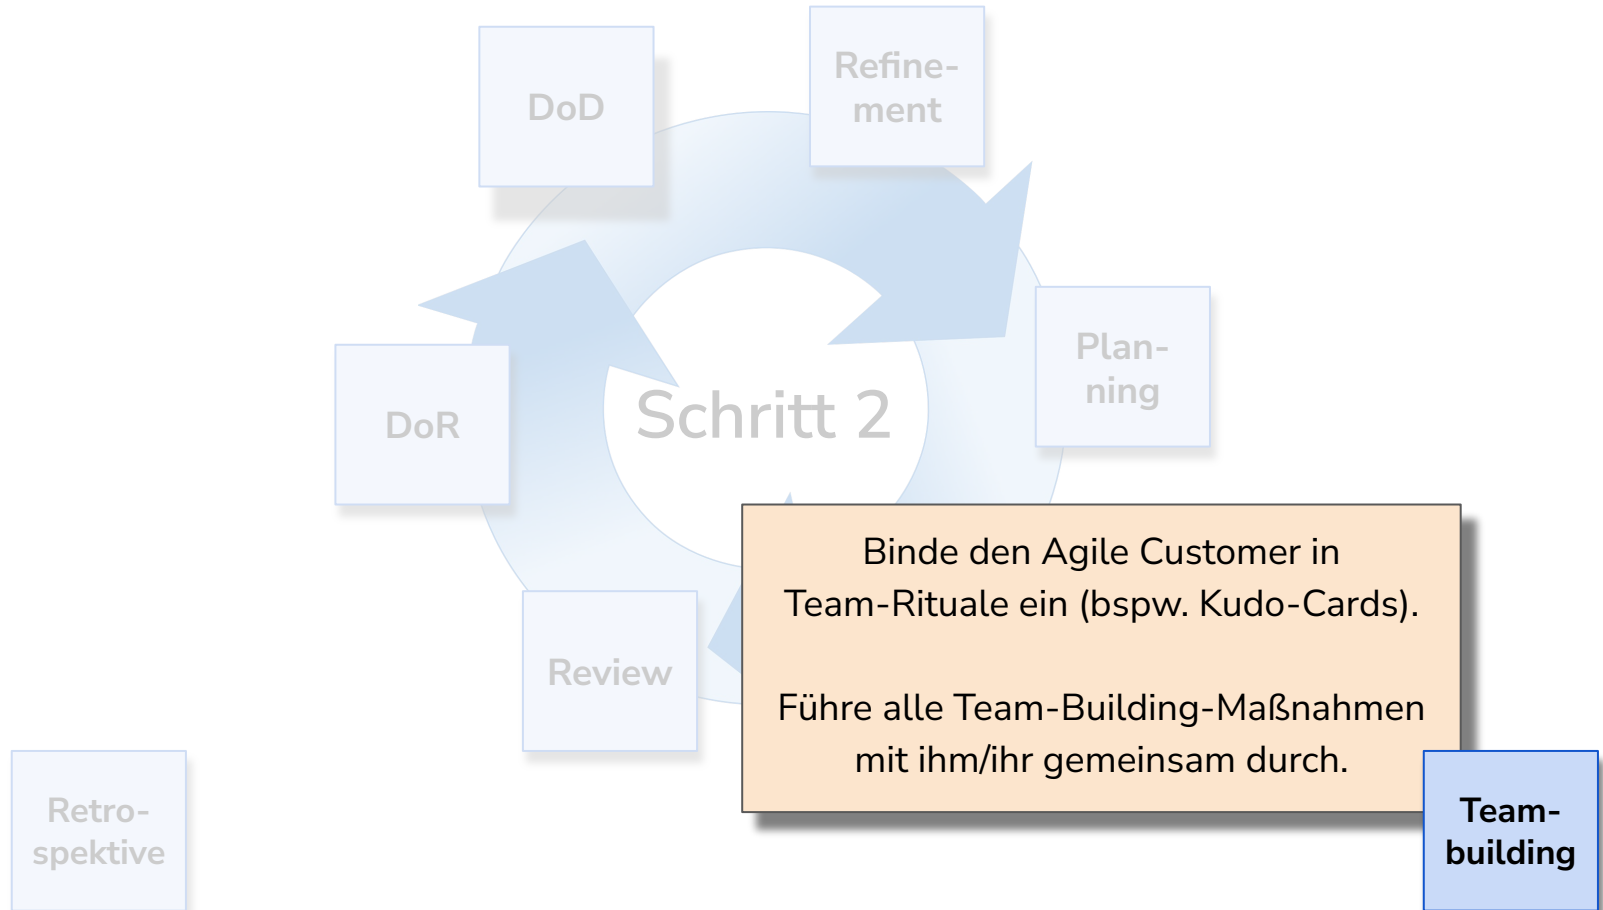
DoD

Refinement

Schritt 2

DoR

Planning

Review

Retrospektive

Binde den Agile Customer in Team-Rituale ein (bspw. Kudo-Cards).

Führe alle Team-Building-Maßnahmen mit ihm/ihr gemeinsam durch.

Teambuilding